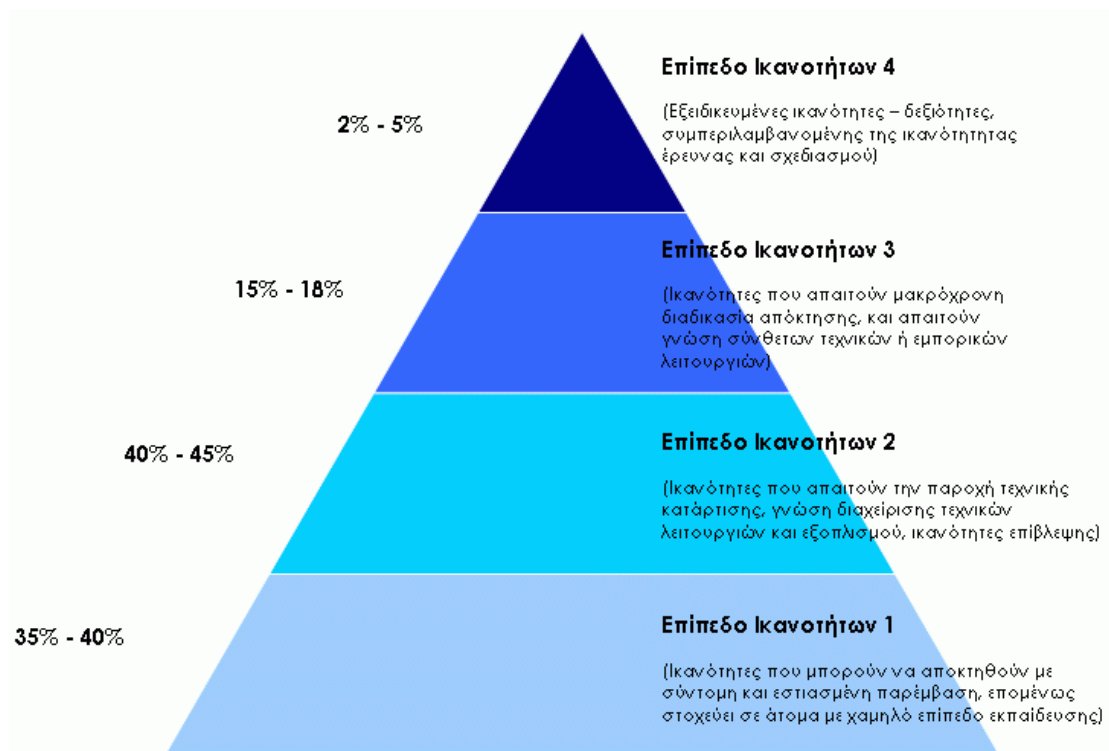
2% - 5%

Επίπεδο Ικανοτήτων 4

(Εξειδικευμένες ικανότητες – δεξιότητες, συμπεριλαμβανομένης της ικανότητας έρευνας και σχεδιασμού)

15% - 18%

Επίπεδο Ικανοτήτων 3

(Ικανότητες που απαιτούν μακρόχρονη διαδικασία απόκτησης, και απαιτούν γνώση σύνθετων τεχνικών ή εμπορικών λειτουργιών)

40% - 45%

Επίπεδο Ικανοτήτων 2

(Ικανότητες που απαιτούν την παροχή τεχνικής κατάρτισης, γνώση διαχείρισης τεχνικών λειτουργιών και εξοπλισμού, ικανότητες επίβλεψης)

35% - 40%

Επίπεδο Ικανοτήτων 1

(Ικανότητες που μπορούν να αποκτηθούν με σύντομη και εστιασμένη παρέμβαση, επομένως στοχεύει σε άτομα με χαμηλό επίπεδο εκπαίδευσης)